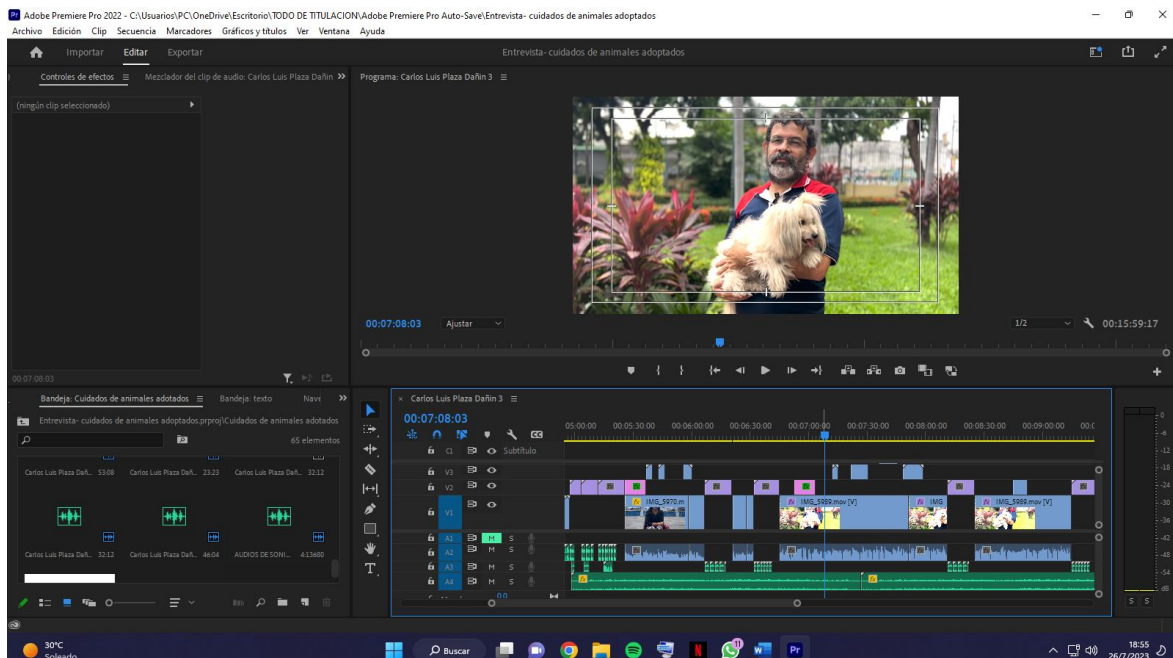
Adobe Premiere Pro 2022 - C:\Usuarios\PC\OneDrive\Escritorio\TODO DE TITULACION\Adobe Premiere Pro Auto-Save\Entrevista- cuidados de animales adoptados
Archivo Edición Clip Secuencia Marcadores Gráficos y títulos Ver Ventana Ayuda

Importar Editar Exportar
Entrevista- cuidados de animales adoptados

Controles de efectos ≡ Mezclador del clip de audio: Carlos Luis Plaza Dañin »
(ningún clip seleccionado)
00:07:08:03

Programa: Carlos Luis Plaza Dañin 3 ≡
00:07:08:03 Ajustar 1/2 00:15:59:17

Bandeja: Cuidados de animales adotados ≡ Bandeja: texto Nave »
Entrevista- cuidados de animales adoptados.prproj\Cuidados de animales adotados
65 elementos
Carlos Luis Plaza Dañ... 53:08 Carlos Luis Plaza Dañ... 23:23 Carlos Luis Plaza Dañ... 32:12
Carlos Luis Plaza Dañ... 32:12 Carlos Luis Plaza Dañ... 46:04 AUDIOS DE SONI... 4:13680

Carlos Luis Plaza Dañin 3 ≡
00:07:08:03
05:00:00 00:05:30:00 00:06:00:00 00:06:30:00 00:07:00:00 00:07:30:00 00:08:00:00 00:08:30:00 00:09:00:00
Subtítulo
V3
V2
V1
IMG_5970.m
IMG_5989.mov [V]
IMG
IMG_5989.mov [V]
A1 M S
A2 M S
A3 M S
A4 M S
0.0
S S

30°C Soleado
Buscar
18:55 26/7/2023